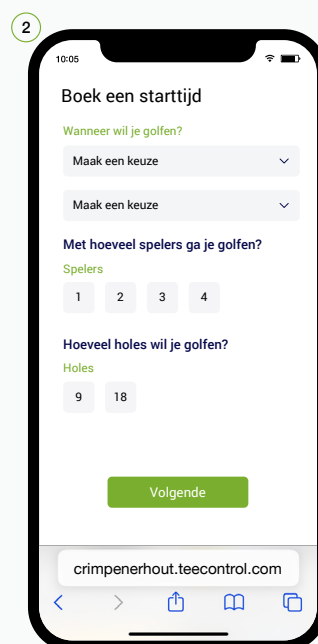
2

10:05

Boek een starttijd

Wanneer wil je golfen?

Maak een keuze

Maak een keuze

Met hoeveel spelers ga je golfen?

Spelers

1 2 3 4

Hoeveel holes wil je golfen?

Holes

9 18

Volgende

crimpenerhout.teecontrol.com